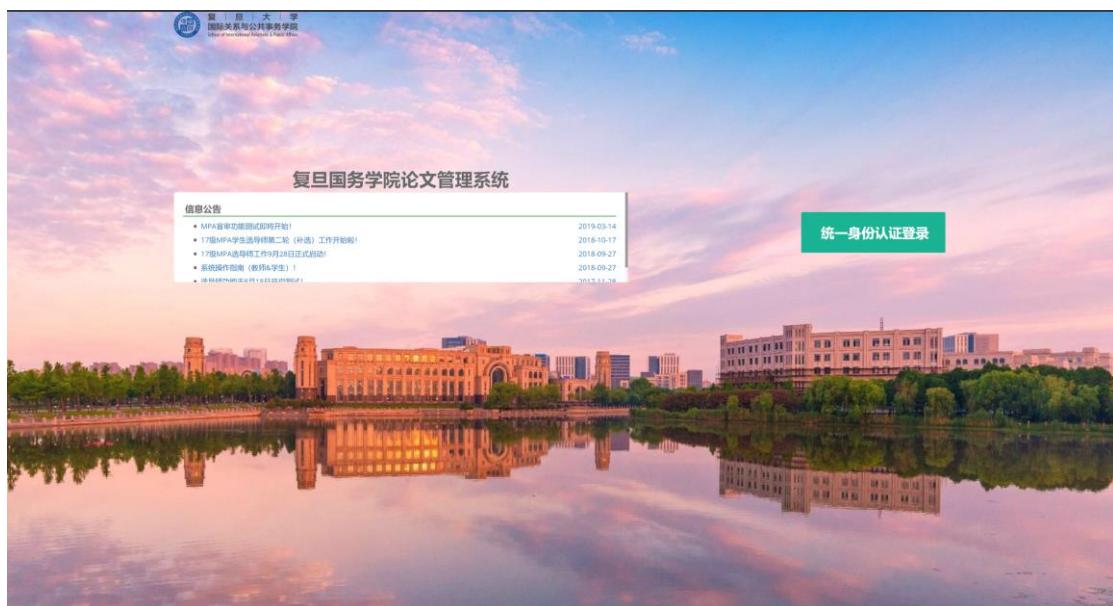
复旦大学
国际关系与公共事务学院
School of International Relations & Public Affairs

复旦国务学院论文管理系统

信息公告

- MPA答审功能测试即将开始! 2019-03-14
- 17级MPA学生选导师第二轮（补选）工作开始啦! 2018-10-17
- 17级MPA选导师工作9月28日正式启动! 2018-09-27
- 系统操作指南（教师&学生）! 2018-09-27
- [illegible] 2017-11-28

统一身份认证登录